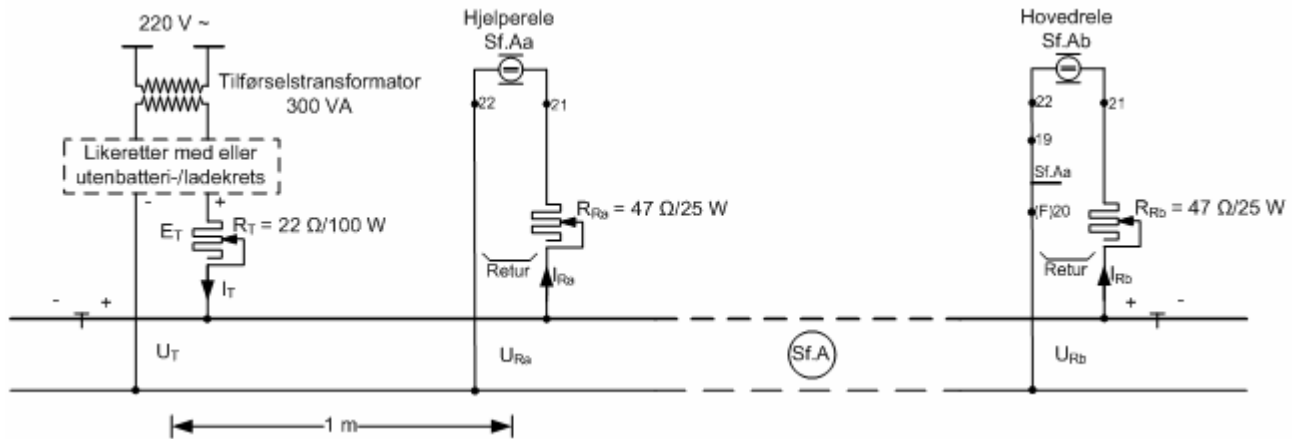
220 V ~

Tilførselstransformator 300 VA

Likeretter med eller utenbatteri-/ladekrets

- +

$E_T$ $R_T$ = 22 Ω/100 W

$I_T$

- +

$U_T$

Hjelperele Sf.Aa

22 21

$R_{Ra}$ = 47 Ω/25 W

Retur

$I_{Ra}$

$U_{Ra}$

Sf.A

Hovedrele Sf.Ab

22 21

19

Sf.Aa

(F)20

$R_{Rb}$ = 47 Ω/25 W

Retur

$I_{Rb}$

+ -

$U_{Rb}$

1 m